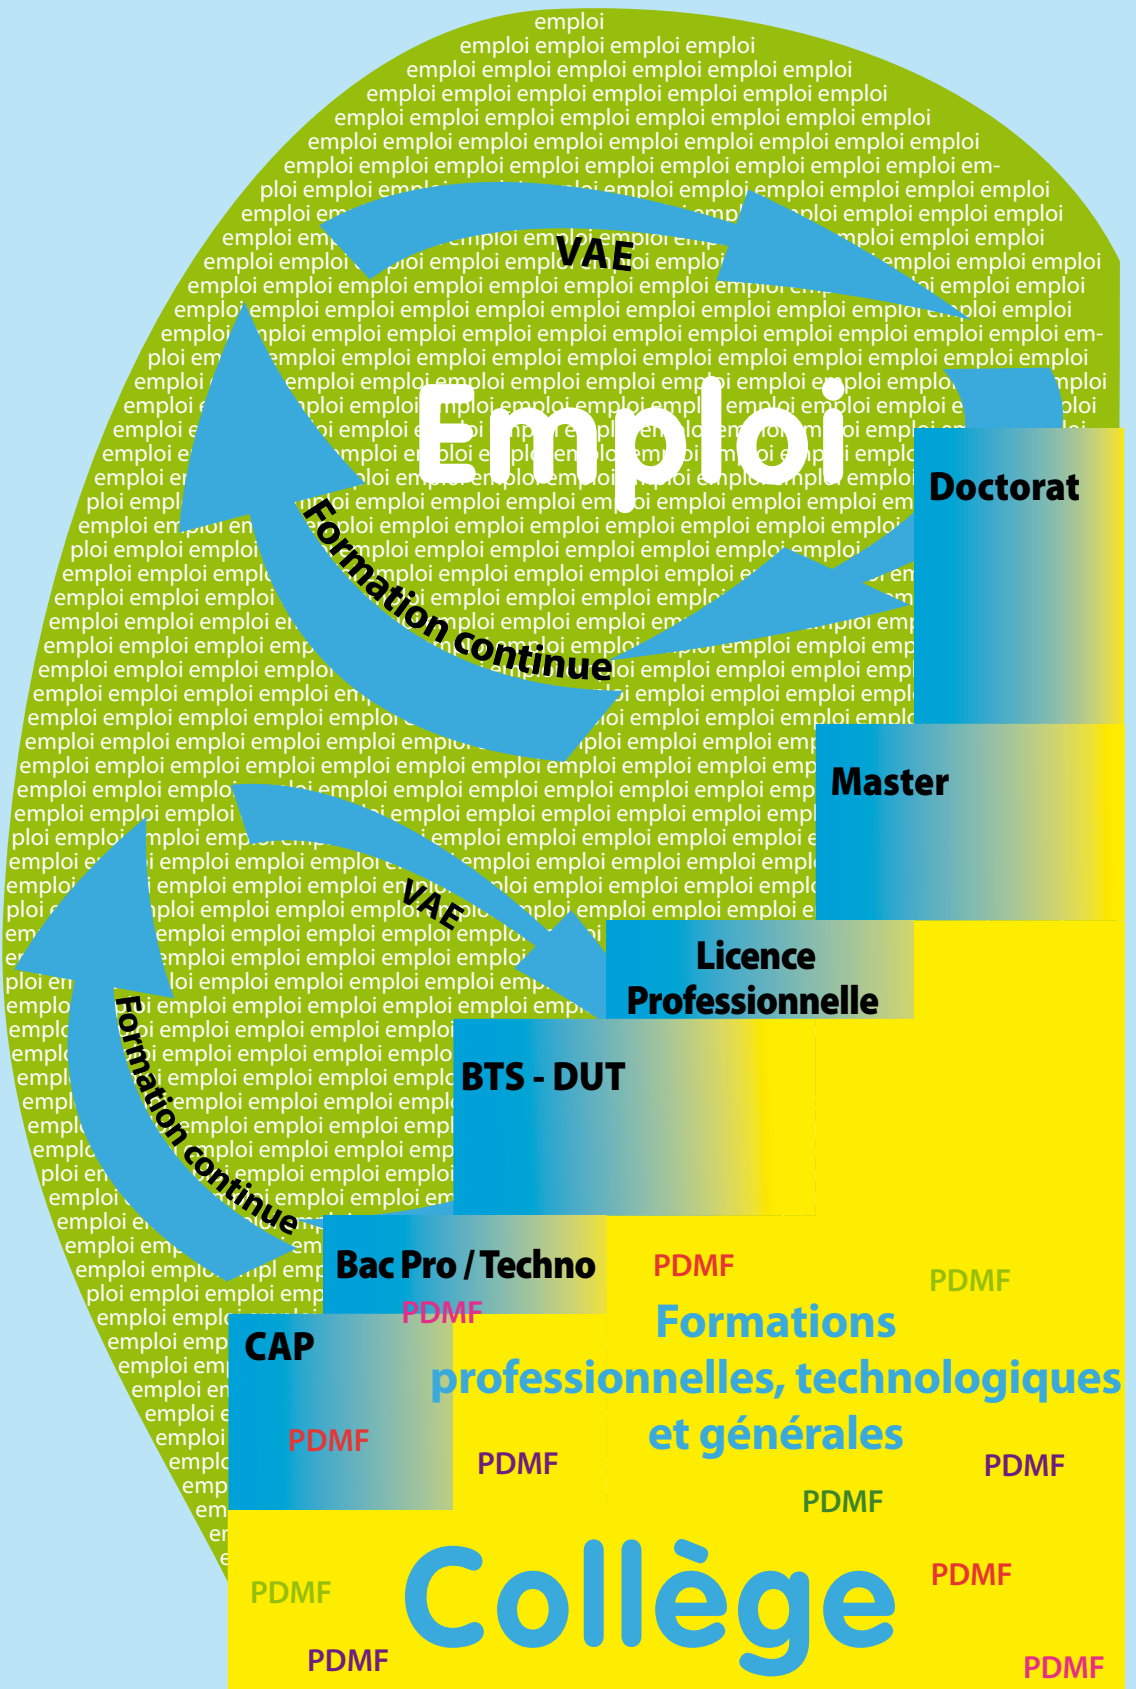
Emploi

VAE

Formation continue

Doctorat

Master

VAE

Licence Professionnelle

BTS - DUT

Formation continue

Bac Pro / Techno

PDMF

PDMF

PDMF

CAP

PDMF

Formations professionnelles, technologiques et générales

PDMF

PDMF

PDMF

PDMF

Collège

PDMF

PDMF

PDMF